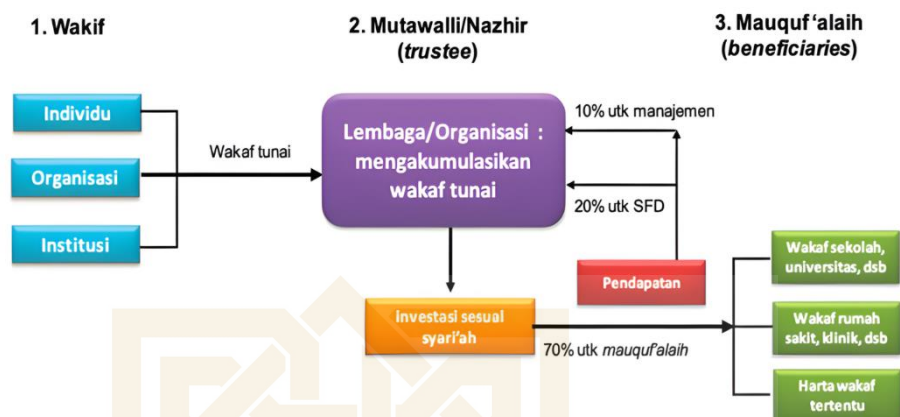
1. Wakif

2. Mutawalli/Nazhir (trustee)

3. Mauquf 'alaih (beneficiaries)

Individu

Organisasi

Institusi

Wakaf tunai

Lembaga/Organisasi : mengakumulasikan wakaf tunai

10% utk manajemen

20% utk SFD

Pendapatan

Investasi sesuai syari'ah

70% utk mauquf'alaih

Wakaf sekolah, universitas, dsb

Wakaf rumah sakit, klinik, dsb

Harta wakaf tertentu